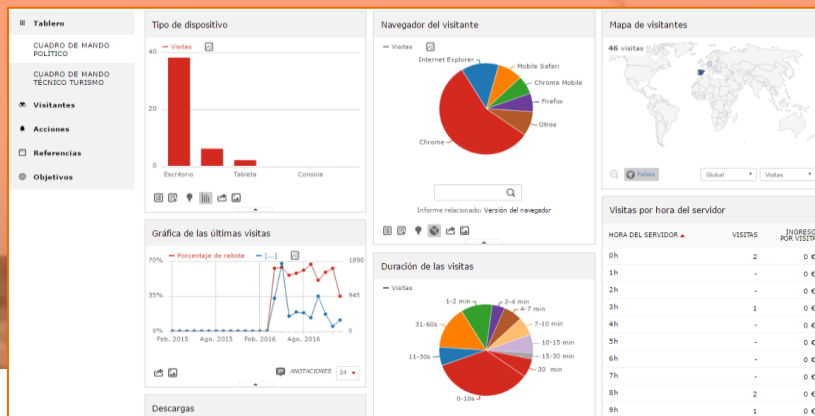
Tablero
CUADRO DE MANDO POLÍTICO
CUADRO DE MANDO TÉCNICO TURISMO
Visitantes
Acciones
Referencias
Objetivos

Tipo de dispositivo
Visitas
40
20
0
Escritorio
Tableta
Consola

Gráfica de las últimas visitas
Porcentaje de rebote
[...]
70%
35%
0%
1890
945
0
Feb. 2015
Ago. 2015
Feb. 2016
Ago. 2016
ANOTACIONES
24

Descargas

Navegador del visitante
Visitas
Internet Explorer
Mobile Safari
Chrome Mobile
Firefox
Otros
Chrome
Informe relacionado: Versión del navegador

Duración de las visitas
Visitas
1-2 min
2-4 min
4-7 min
7-10 min
10-15 min
15-30 min
30 min
31-60s
11-30s
0-10s

Mapa de visitantes
46 visitas
Países
Global
Visitas

Visitas por hora del servidor
| HORA DEL SERVIDOR | VISITAS | INGRESOS POR VISITA |
|---|---|---|
| 0h | 2 | 0 € |
| 1h | - | 0 € |
| 2h | - | 0 € |
| 3h | 1 | 0 € |
| 4h | - | 0 € |
| 5h | - | 0 € |
| 6h | - | 0 € |
| 7h | - | 0 € |
| 8h | 2 | 0 € |
| 9h | 1 | 0 € |